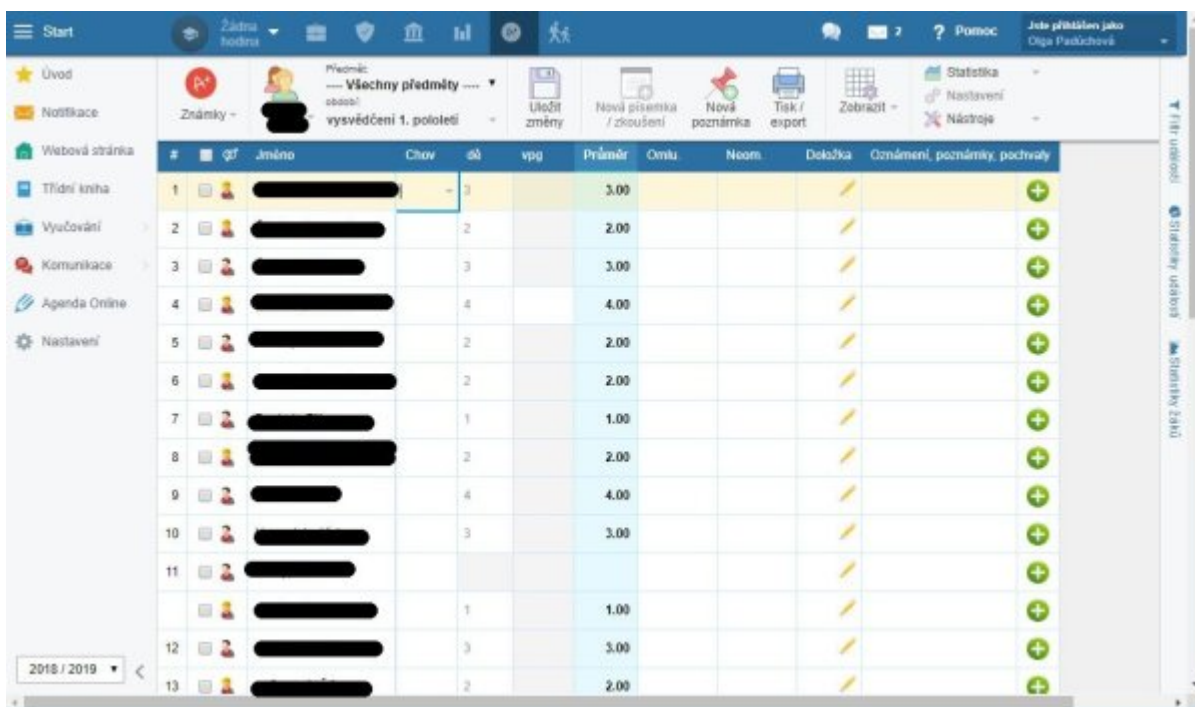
Start

Žádná hodina

2

? Pomoc

Jste přihlášen jako Olga Padúchová

Úvod
Notifikace
Webová stránka
Třídní kniha
Vyučování
Komunikace
Agenda Online
Nastavení

Známky

Předmět:
---- Všechny předměty ----
období:
vysvědčení 1. pololetí

Uložit změny

Nová písemka / zkoušení

Nová poznámka

Tisk / export

Zobrazit

Statistika
Nastavení
Nástroje

| # | | | Jméno | Chov | dů | vpg | Průměr | Omlu. | Neom. | Doložka | Oznámení, poznámky, pochvaly |
|---|---|---|---|---|---|---|---|---|---|---|---|
| 1 | | | | | 3 | | 3.00 | | | | |
| 2 | | | | | 2 | | 2.00 | | | | |
| 3 | | | | | 3 | | 3.00 | | | | |
| 4 | | | | | 4 | | 4.00 | | | | |
| 5 | | | | | 2 | | 2.00 | | | | |
| 6 | | | | | 2 | | 2.00 | | | | |
| 7 | | | | | 1 | | 1.00 | | | | |
| 8 | | | | | 2 | | 2.00 | | | | |
| 9 | | | | | 4 | | 4.00 | | | | |
| 10 | | | | | 3 | | 3.00 | | | | |
| 11 | | | | | | | | | | | |
| | | | | | 1 | | 1.00 | | | | |
| 12 | | | | | 3 | | 3.00 | | | | |
| 13 | | | | | 2 | | 2.00 | | | | |

2018 / 2019

Filtr událostí
Statistiky událostí
Statistiky žáků